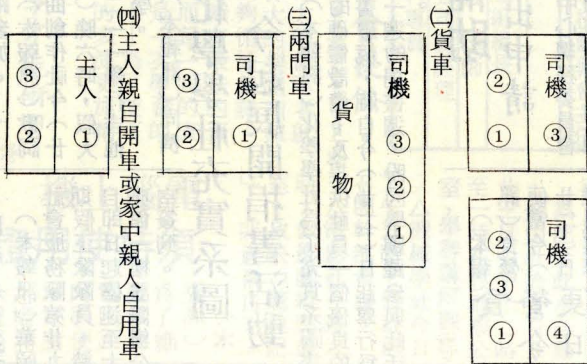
(二)貨車

| ② | 司機 |
|---|---|
| ① | ③ |

| ② | 司機 |
|---|---|
| ③ | |
| ① | ④ |

| 貨物 | 司機 |
|---|---|
| | ③ |
| | ② |
| | ① |

(三)兩門車

| ③ | 司機 |
|---|---|
| ② | ① |

(四)主人親自開車或家中親人自用車

| ③ | 主人 |
|---|---|
| ② | ① |